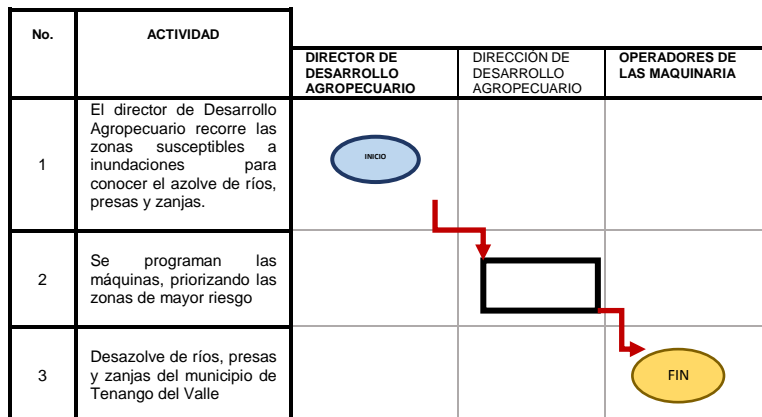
| No. | ACTIVIDAD | DIRECTOR DE DESARROLLO AGROPECUARIO | DIRECCIÓN DE DESARROLLO AGROPECUARIO | OPERADORES DE LAS MAQUINARIA |
|---|---|---|---|---|
| 1 | El director de Desarrollo Agropecuario recorre las zonas susceptibles a inundaciones para conocer el azolve de ríos, presas y zanjas. | INICIO | | |
| 2 | Se programan las máquinas, priorizando las zonas de mayor riesgo | | | |
| 3 | Desazolve de ríos, presas y zanjas del municipio de Tenango del Valle | | | FIN |